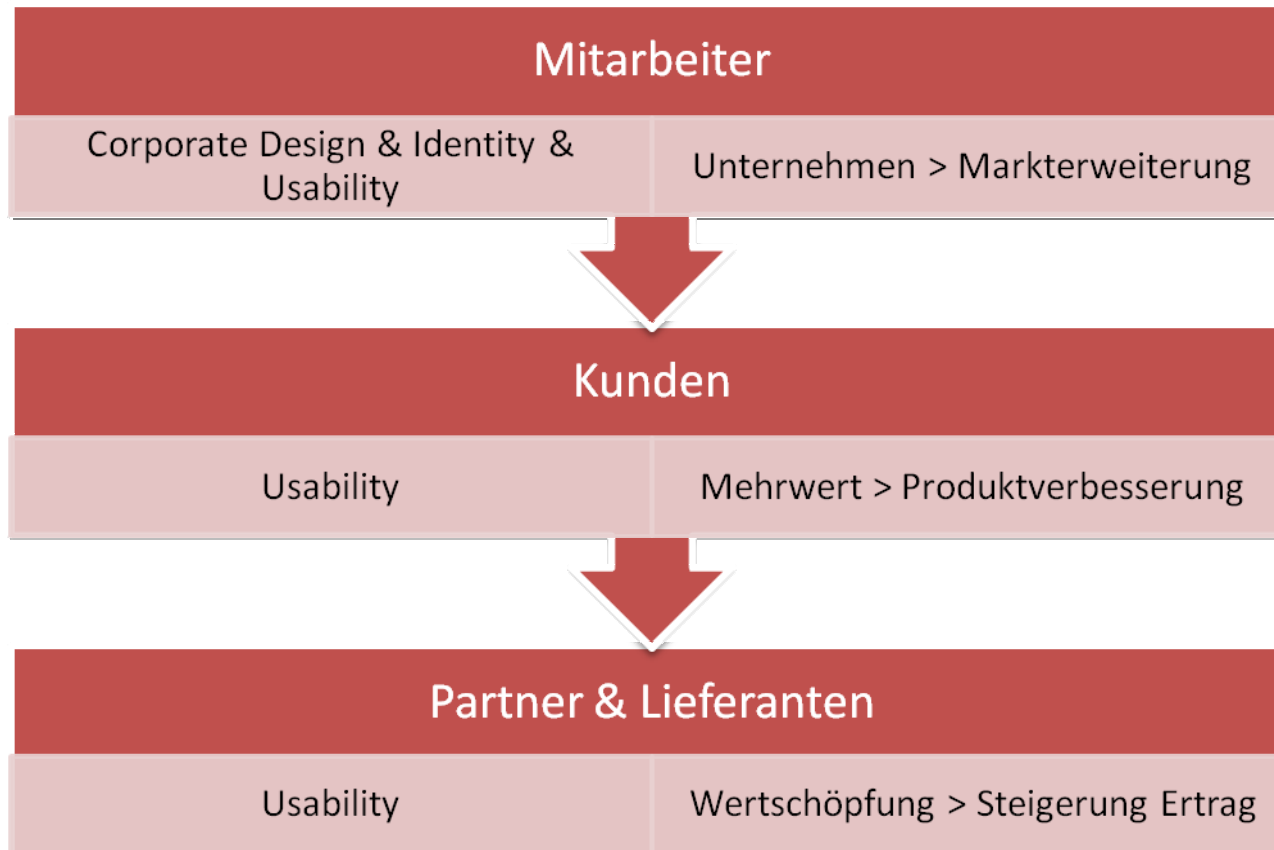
Mitarbeiter

Corporate Design & Identity & Usability

Unternehmen > Markterweiterung

Kunden

Usability

Mehrwert > Produktverbesserung

Partner & Lieferanten

Usability

Wertschöpfung > Steigerung Ertrag